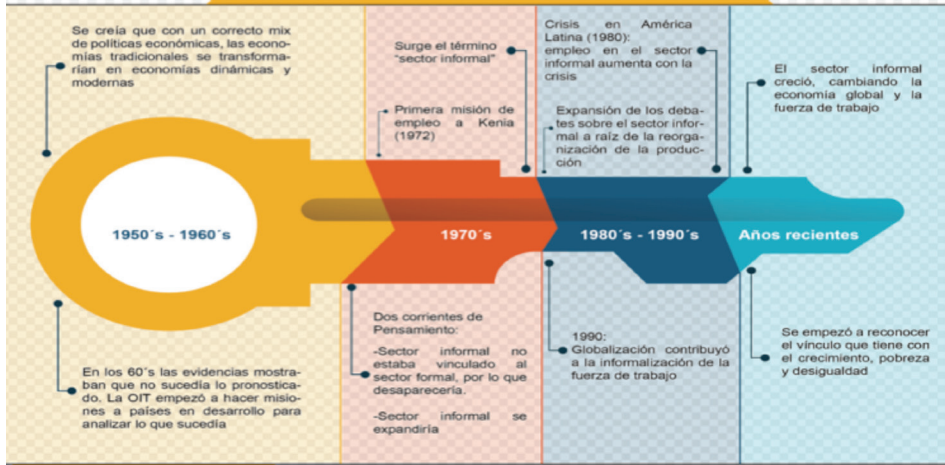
Se creía que con un correcto mix de políticas económicas, las economías tradicionales se transformarían en economías dinámicas y modernas

1950´s - 1960´s

En los 60´s las evidencias mostraban que no sucedía lo pronosticado. La OIT empezó a hacer misiones a países en desarrollo para analizar lo que sucedía

Surge el término "sector informal"

Primera misión de empleo a Kenia (1972)

1970´s

Dos corrientes de Pensamiento:

-Sector informal no estaba vinculado al sector formal, por lo que desaparecería.

-Sector informal se expandiría

Crisis en América Latina (1980): empleo en el sector informal aumenta con la crisis

Expansión de los debates sobre el sector informal a raíz de la reorganización de la producción

1980´s - 1990´s

1990: Globalización contribuyó a la informalización de la fuerza de trabajo

El sector informal creció, cambiando la economía global y la fuerza de trabajo

Años recientes

Se empezó a reconocer el vínculo que tiene con el crecimiento, pobreza y desigualdad